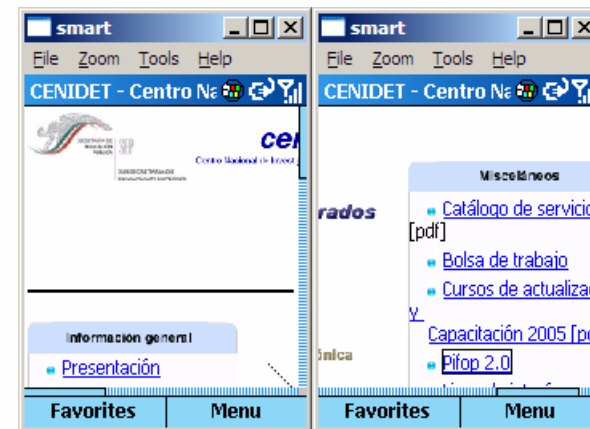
smart

File Zoom Tools Help

CENIDET - Centro Na

SEP

cen

Centro Nacional de Invest

Información general

Presentación

Favorites Menu

smart

File Zoom Tools Help

CENIDET - Centro Na

rados

Misceláneos

Catálogo de servicio [pdf]

Bolsa de trabajo

Cursos de actualiza y Capacitación 2005 [p

ónica

Pifop 2.0

Favorites Menu